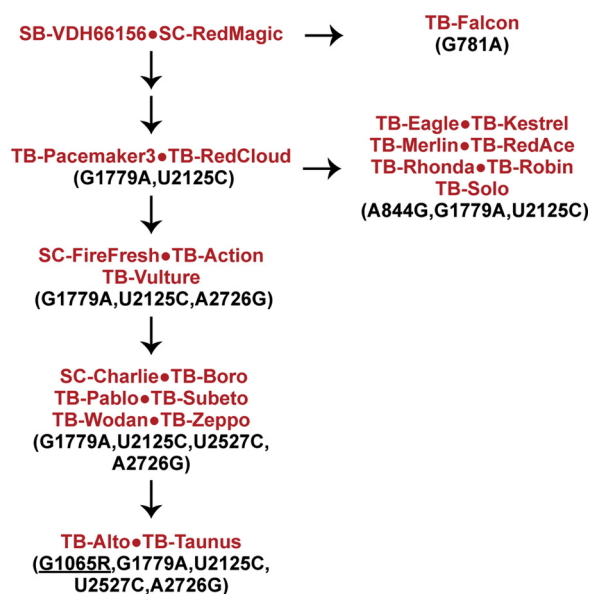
SB-VDH66156●SC-RedMagic

TB-Falcon
(G781A)

TB-Pacemaker3●TB-RedCloud
(G1779A,U2125C)

TB-Eagle●TB-Kestrel
TB-Merlin●TB-RedAce
TB-Rhonda●TB-Robin
TB-Solo
(A844G,G1779A,U2125C)

SC-FireFresh●TB-Action
TB-Vulture
(G1779A,U2125C,A2726G)

SC-Charlie●TB-Boro
TB-Pablo●TB-Subeto
TB-Wodan●TB-Zeppo
(G1779A,U2125C,U2527C,A2726G)

TB-Alto●TB-Taunus
(G1065R,G1779A,U2125C,U2527C,A2726G)